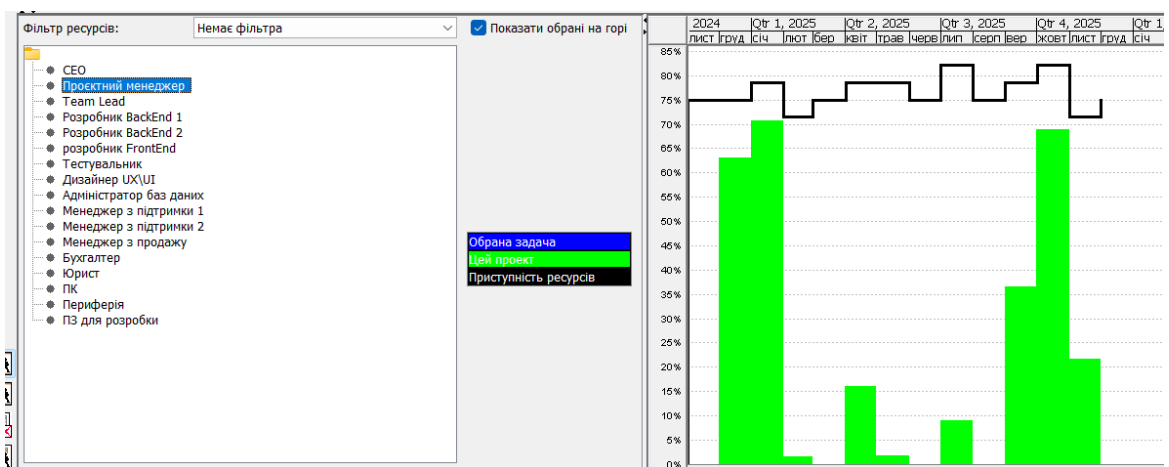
Фільтр ресурсів: Немає фільтра

Показати обрані на горі

CEO
Проєктний менеджер
Team Lead
Розробник BackEnd 1
Розробник BackEnd 2
розробник FrontEnd
Тестувальник
Дизайнер UX\UI
Адміністратор баз даних
Менеджер з підтримки 1
Менеджер з підтримки 2
Менеджер з продажу
Бухгалтер
Юрист
ПК
Периферія
ПЗ для розробки

Обрана задача
Цей проект
Приступність ресурсів

2024 | Qtr 1, 2025 | Qtr 2, 2025 | Qtr 3, 2025 | Qtr 4, 2025 | Qtr 1
лист | груд | січ | лют | бер | квіт | трав | черв | лип | серп | вер | жовт | лист | груд | січ

85%
80%
75%
70%
65%
60%
55%
50%
45%
40%
35%
30%
25%
20%
15%
10%
5%
0%